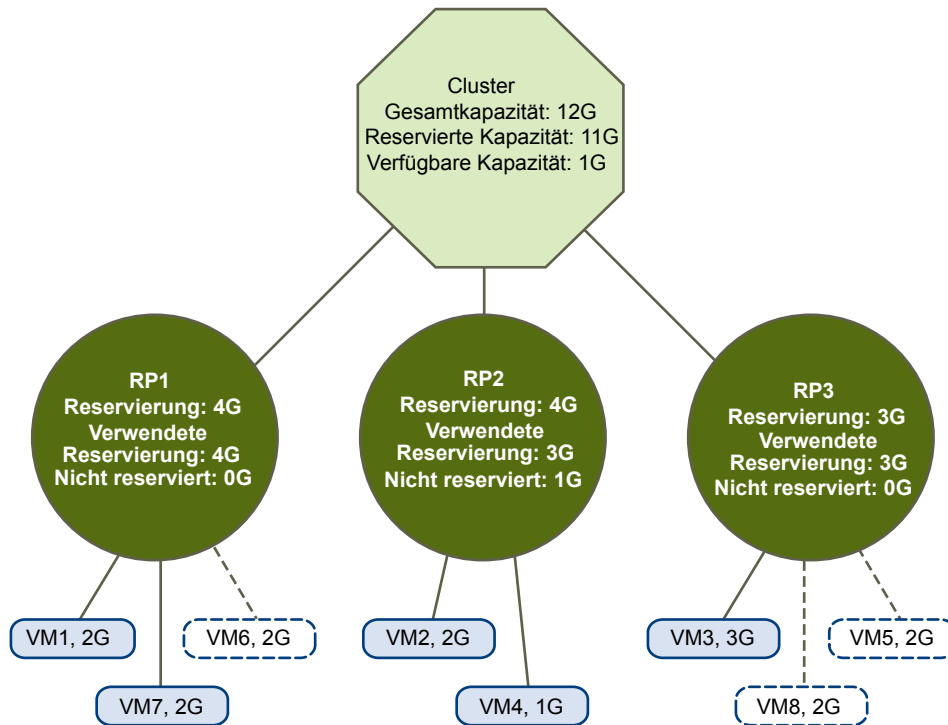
Cluster
Gesamtkapazität: 12G
Reservierte Kapazität: 11G
Verfügbare Kapazität: 1G

RP1
Reservierung: 4G
Verwendete Reservierung: 4G
Nicht reserviert: 0G

RP2
Reservierung: 4G
Verwendete Reservierung: 3G
Nicht reserviert: 1G

RP3
Reservierung: 3G
Verwendete Reservierung: 3G
Nicht reserviert: 0G

VM1, 2G
VM6, 2G
VM7, 2G
VM2, 2G
VM4, 1G
VM3, 3G
VM5, 2G
VM8, 2G